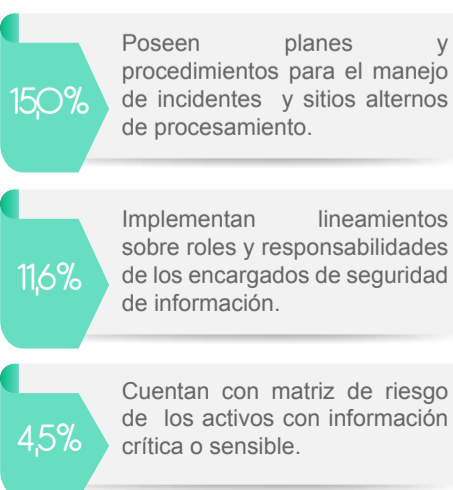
15,0%

Poseen planes y procedimientos para el manejo de incidentes y sitios alternos de procesamiento.

11,6%

Implementan lineamientos sobre roles y responsabilidades de los encargados de seguridad de información.

4,5%

Cuentan con matriz de riesgo de los activos con información crítica o sensible.